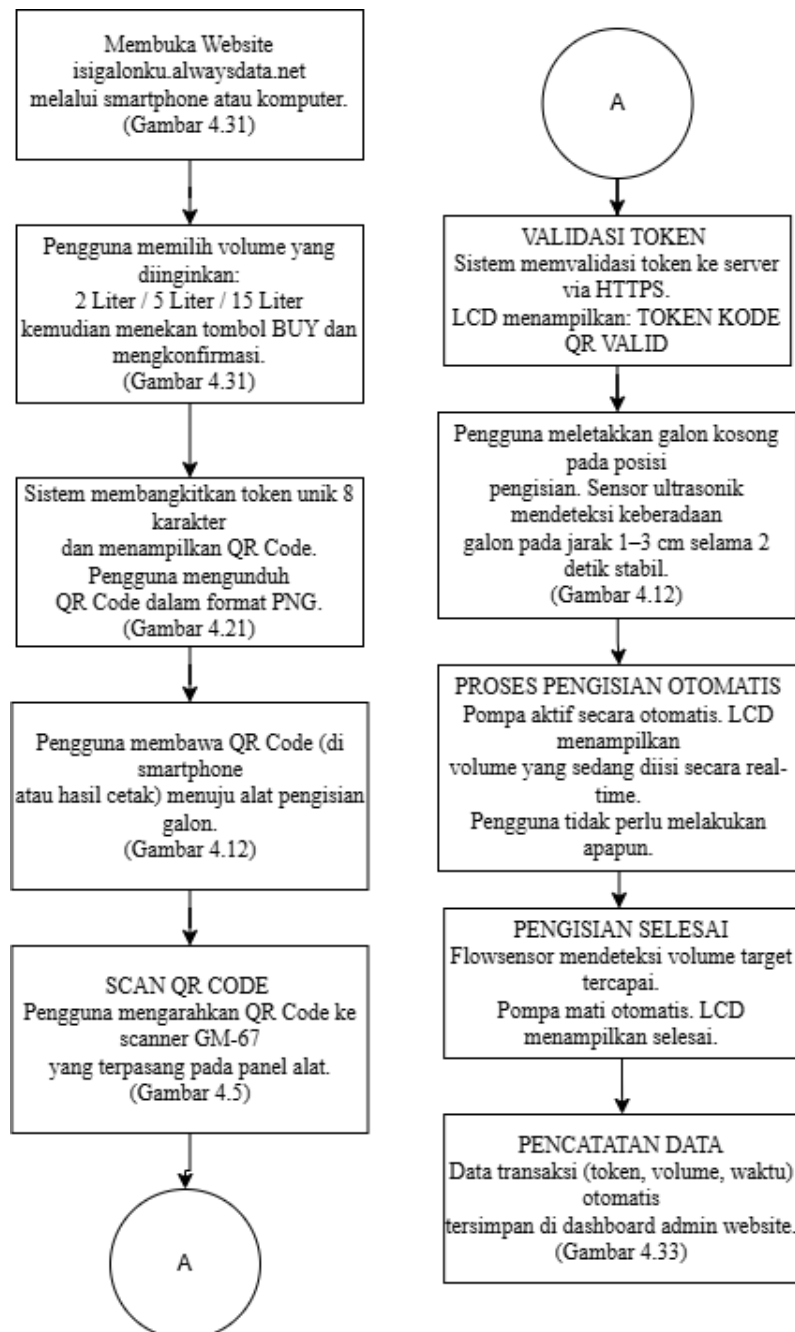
Membuka Website isigalonku.alwaysdata.net melalui smartphone atau komputer. (Gambar 4.31)

Pengguna memilih volume yang diinginkan: 2 Liter / 5 Liter / 15 Liter kemudian menekan tombol BUY dan mengkonfirmasi. (Gambar 4.31)

Sistem membangkitkan token unik 8 karakter dan menampilkan QR Code. Pengguna mengunduh QR Code dalam format PNG. (Gambar 4.21)

Pengguna membawa QR Code (di smartphone atau hasil cetak) menuju alat pengisian galon. (Gambar 4.12)

SCAN QR CODE
Pengguna mengarahkan QR Code ke scanner GM-67 yang terpasang pada panel alat. (Gambar 4.5)

A

A

VALIDASI TOKEN
Sistem memvalidasi token ke server via HTTPS.
LCD menampilkan: TOKEN KODE QR VALID

Pengguna meletakkan galon kosong pada posisi pengisian. Sensor ultrasonik mendeteksi keberadaan galon pada jarak 1–3 cm selama 2 detik stabil. (Gambar 4.12)

PROSES PENGISIAN OTOMATIS
Pompa aktif secara otomatis. LCD menampilkan volume yang sedang diisi secara real-time.
Pengguna tidak perlu melakukan apapun.

PENGISIAN SELESAI
Flowsensor mendeteksi volume target tercapai.
Pompa mati otomatis. LCD menampilkan selesai.

PENCATATAN DATA
Data transaksi (token, volume, waktu) otomatis tersimpan di dashboard admin website. (Gambar 4.33)